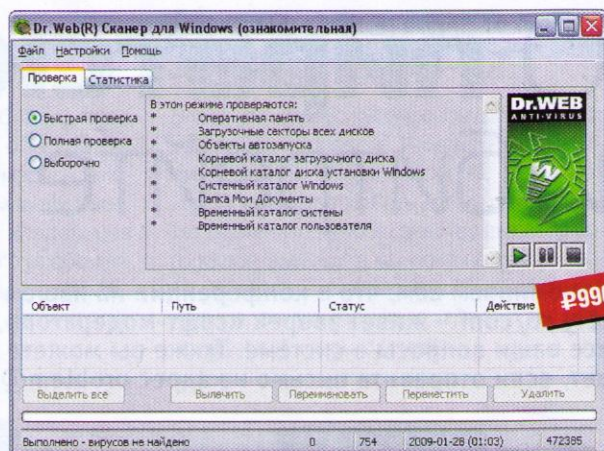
Dr.Web(R) Сканер для Windows (ознакомительная)

Файл Настройки Помощь

Проверка Статистика

Быстрая проверка
Полная проверка
Выборочно

В этом режиме проверяются:
* Оперативная память
* Загрузочные секторы всех дисков
* Объекты автозапуска
* Корневой каталог загрузочного диска
* Корневой каталог диска установки Windows
* Системный каталог Windows
* Папка Мои Документы
* Временный каталог системы
* Временный каталог пользователя

Dr.WEB
ANTI-VIRUS

| Объект | Путь | Статус | Действие |
|---|---|---|---|

₽990

Выделить все | Вылечить | Переименовать | Переместить | Удалить

Выполнено - вирусов не найдено | 0 | 754 | 2009-01-28 (01:03) | 472385